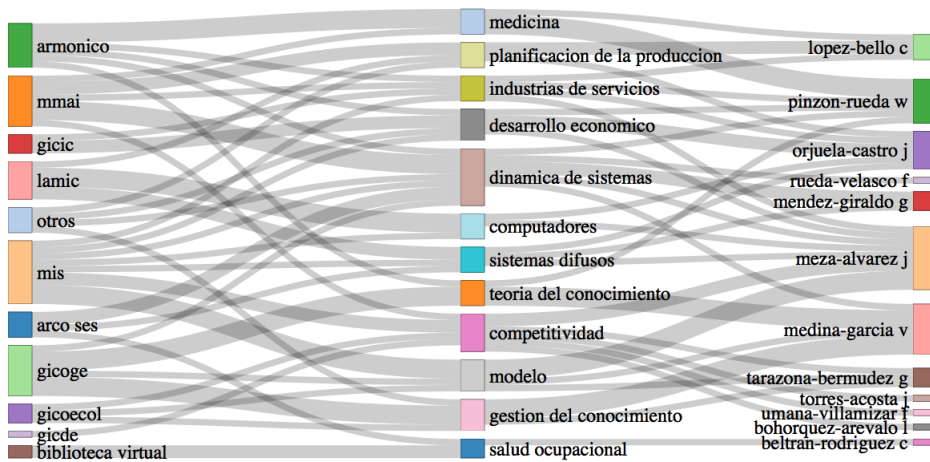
armonico
mmai
gicic
lamic
otros
mis
arco ses
gicoge
gicoecol
gicde
biblioteca virtual

medicina
planificacion de la produccion
industrias de servicios
desarrollo economico
dinamica de sistemas
computadores
sistemas difusos
teoria del conocimiento
competitividad
modelo
gestion del conocimiento
salud ocupacional

lopez-bello c
pinzon-rueda w
orjuela-castro j
rueda-velasco f
mendez-giraldo g
meza-alvarez j
medina-garcia v
tarazona-bermudez g
torres-acosta j
umana-villamizar f
bohorquez-arevalo l
beltran-rodriguez c